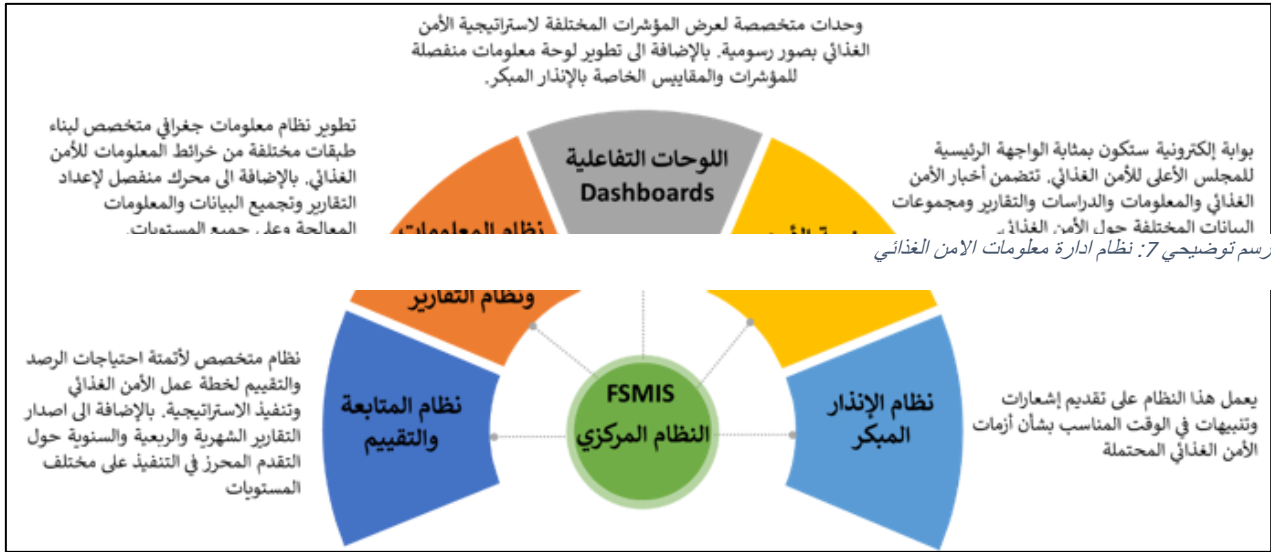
وحدات متخصصة لعرض المؤشرات المختلفة لاستراتيجية الأمن الغذائي بصور رسومية. بالإضافة الى تطوير لوحة معلومات منفصلة للمؤشرات والمقاييس الخاصة بالإنذار المبكر.

تطوير نظام معلومات جغرافي متخصص لبناء طبقات مختلفة من خرائط المعلومات للأمن الغذائي. بالإضافة الى محرك منفصل لإعداد التقارير وتجميع البيانات والمعلومات المعالجة وعلى جميع المستويات

اللوحات التفاعلية
Dashboards

بوابة إلكترونية ستكون بمثابة الواجهة الرئيسية للمجلس الأعلى للأمن الغذائي. تتضمن أخبار الأمن الغذائي والمعلومات والدراسات والتقارير ومجموعات البيانات المختلفة حول الأمن الغذائي

نظام المعلومات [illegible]

رسم توضيحي 7: نظام ادارة معلومات الامن الغذائي

ونظام التقارير

نظام متخصص لأتمتة احتياجات الرصد والتقييم لخطة عمل الأمن الغذائي وتنفيذ الاستراتيجية. بالإضافة الى اصدار التقارير الشهرية والربعية والسنوية حول التقدم المحرز في التنفيذ على مختلف المستويات

نظام المتابعة والتقييم

FSMIS
النظام المركزي

نظام الإنذار المبكر

يعمل هذا النظام على تقديم إشعارات وتنبيهات في الوقت المناسب بشأن أزمات الأمن الغذائي المحتملة